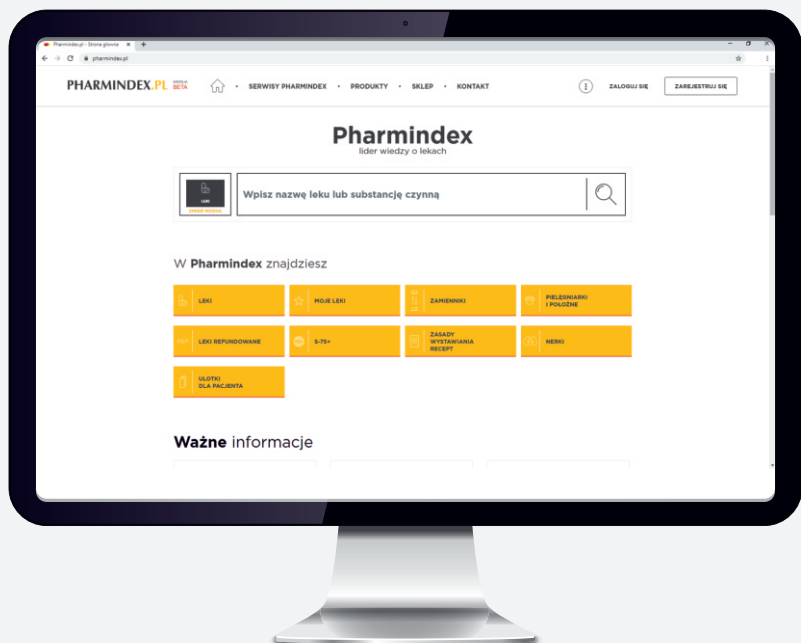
Pharmindex.pl - Strona główna

pharmindex.pl

PHARMINDEX.PL BETA

SERWISY PHARMINDEX • PRODUKTY • SKLEP • KONTAKT

ZALOGUJ SIĘ

ZAREJESTRUJ SIĘ

Pharmindex

lider wiedzy o lekach

LEKI

ZMIEŃ MODUŁ

Wpisz nazwę leku lub substancję czynną

W Pharmindex znajdziesz

LEKI

MOJE LEKI

ZAMIENNIKI

PIELĘGNIARKI I POŁOŻNE

LEKI REFUNDOWANE

S-75+

ZASADY WYSTAWIANIA RECEPT

NERKI

ULOTKI DLA PACJENTA

Ważne informacje